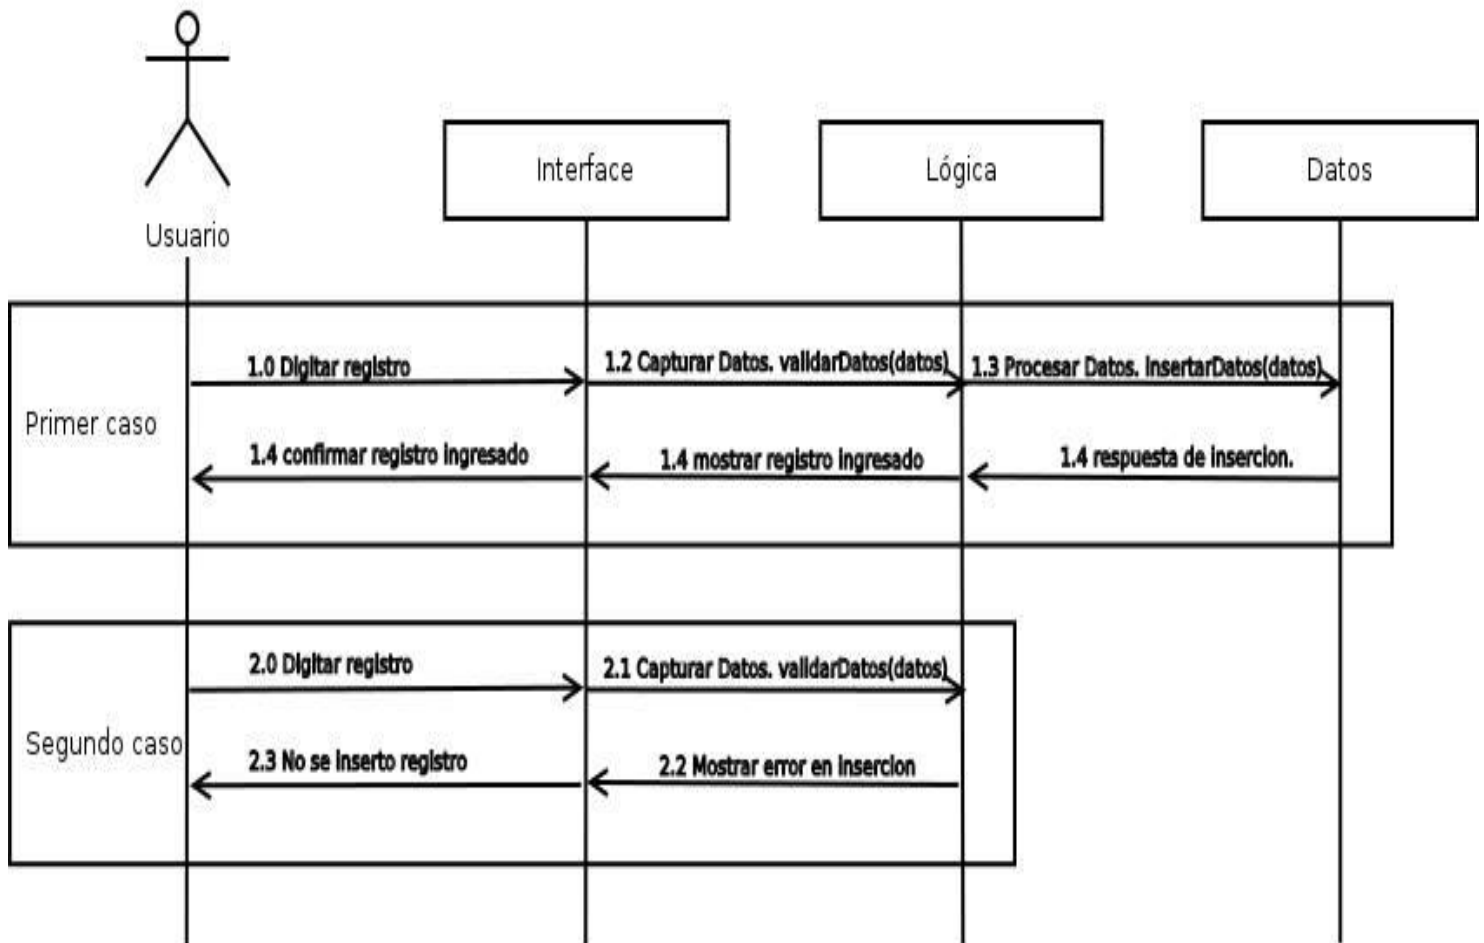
Usuario

Interface

Lógica

Datos

Primer caso

1.0 Digitar registro

1.2 Capturar Datos. validarDatos(datos)

1.3 Procesar Datos. insertarDatos(datos)

1.4 confirmar registro ingresado

1.4 mostrar registro ingresado

1.4 respuesta de insercion.

Segundo caso

2.0 Digitar registro

2.1 Capturar Datos. validarDatos(datos)

2.3 No se inserto registro

2.2 Mostrar error en insercion